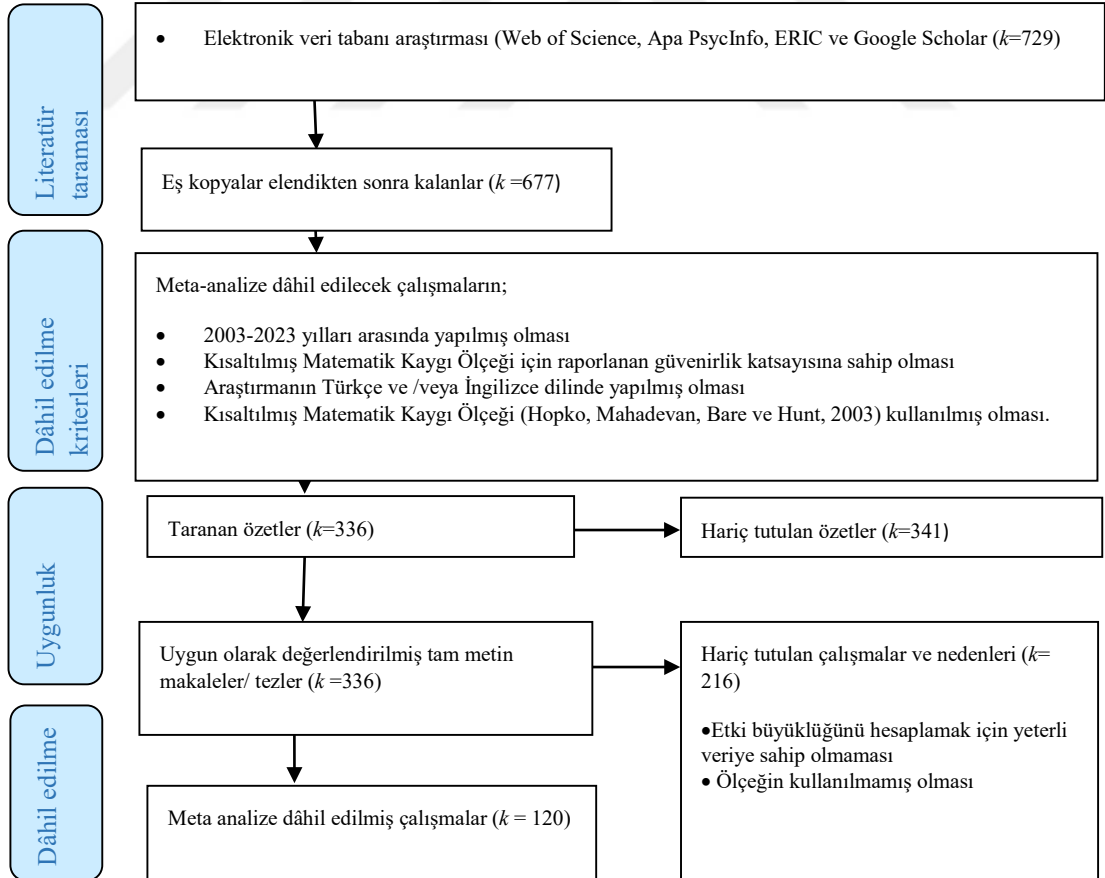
Literatür taraması

• Elektronik veri tabanı araştırması (Web of Science, Apa PsycInfo, ERIC ve Google Scholar ($k$=729)

Eş kopyalar elendikten sonra kalanlar ($k$ =677)

Dâhil edilme kriterleri

Meta-analize dâhil edilecek çalışmaların;

• 2003-2023 yılları arasında yapılmış olması
• Kısaltılmış Matematik Kaygı Ölçeği için raporlanan güvenirlik katsayısına sahip olması
• Araştırmanın Türkçe ve /veya İngilizce dilinde yapılmış olması
• Kısaltılmış Matematik Kaygı Ölçeği (Hopko, Mahadevan, Bare ve Hunt, 2003) kullanılmış olması.

Uygunluk

Taranan özetler ($k$=336)

Hariç tutulan özetler ($k$=341)

Uygun olarak değerlendirilmiş tam metin makaleler/ tezler ($k$ =336)

Hariç tutulan çalışmalar ve nedenleri ($k$= 216)

•Etki büyüklüğünü hesaplamak için yeterli veriye sahip olmaması
• Ölçeğin kullanılmamış olması

Dâhil edilme

Meta analize dâhil edilmiş çalışmalar ($k$ = 120)